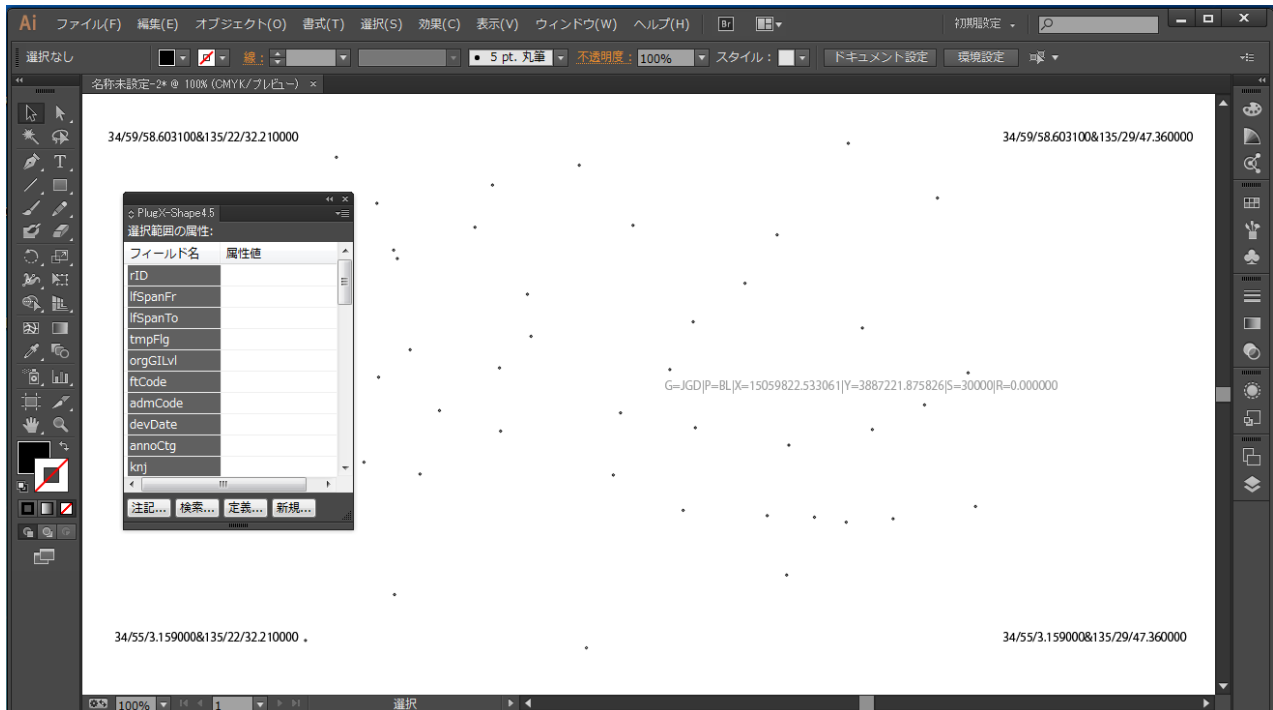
Ai ファイル(F) 編集(E) オブジェクト(O) 書式(T) 選択(S) 効果(C) 表示(V) ウィンドウ(W) ヘルプ(H) Br 初期設定

選択なし 線: • 5 pt. 丸筆 不透明度: 100% スタイル: ドキュメント設定 環境設定

名称未設定-2* @ 100% (CMYK/プレビュー) ×

34/59/58.603100&135/22/32.210000

34/59/58.603100&135/29/47.360000

PlugX-Shape4.5
選択範囲の属性:

| フィールド名 | 属性値 |
|---|---|
| rID | |
| lfSpanFr | |
| lfSpanTo | |
| tmpFlg | |
| orgGILvl | |
| ftCode | |
| admCode | |
| devDate | |
| annoCtg | |
| knj | |

注記... 検索... 定義... 新規...

G=JGD|P=BL|X=15059822.533061|Y=3887221.875826|S=30000|R=0.000000

34/55/3.159000&135/22/32.210000

34/55/3.159000&135/29/47.360000

100% 1 選択